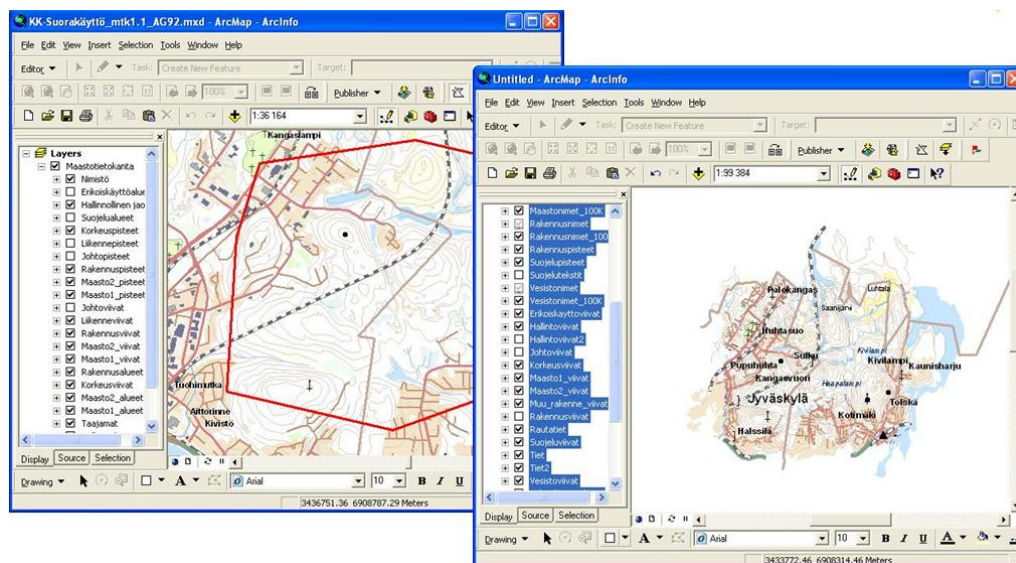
KK-Suorakäyttö_mtk1.1_AG92.mxd - ArcMap - ArcInfo

File Edit View Insert Selection Tools Window Help

Editor ▾ Task: Create New Feature Target:

100% Publisher ▾

1:36 164

Layers
Maastotietokanta
Nimistö
Erikoiskäyttöalue
Hallinnollinen jao
Suojelualueet
Korkeuspisteet
Liikennepisteet
Johtopisteet
Rakennuspisteet
Maasto2_pisteet
Maasto1_pisteet
Johtoviivat
Liikenneviivat
Rakennusviivat
Maasto2_viivat
Maasto1_viivat
Rakennusalueet
Korkeusviivat
Maasto2_alueet
Maasto1_alueet
Taajamat

Display Source Selection

Kangaslampi
Tuohimutka
Aittorinne
Kivistö

Drawing ▾ Arial 10 B I U

3436751.36 6908787.29 Meters

Untitled - ArcMap - ArcInfo

File Edit View Insert Selection Tools Window Help

Editor ▾ Task: Create New Feature Target:

100% Publisher ▾

1:99 384

Maastonimet_100K
Rakennusnimet
Rakennusnimet_100
Rakennuspisteet
Suojelupisteet
Suojeluteksti
Vesistonimet
Vesistonimet_100K
Erikoiskayttoviivat
Hallintoviivat
Hallintoviivat2
Johtoviivat
Korkeusviivat
Maasto1_viivat
Maasto2_viivat
Muu_rakenne_viivat
Rakennusviivat
Rautatiet
Suojeluviivat
Tiet
Tiet2
Vesistoviivat

Display Source Selection

Palokangas
Luhtala
Saarijärvi
Ihantasuo
Sulku
Puponuhta
Kangasvuori
Kivilampi
Kaunisharju
Jyväskylä
Kotimäki
Tolska
Halssila

Drawing ▾ Arial 10 B I U

3433772.46 6908314.46 Meters